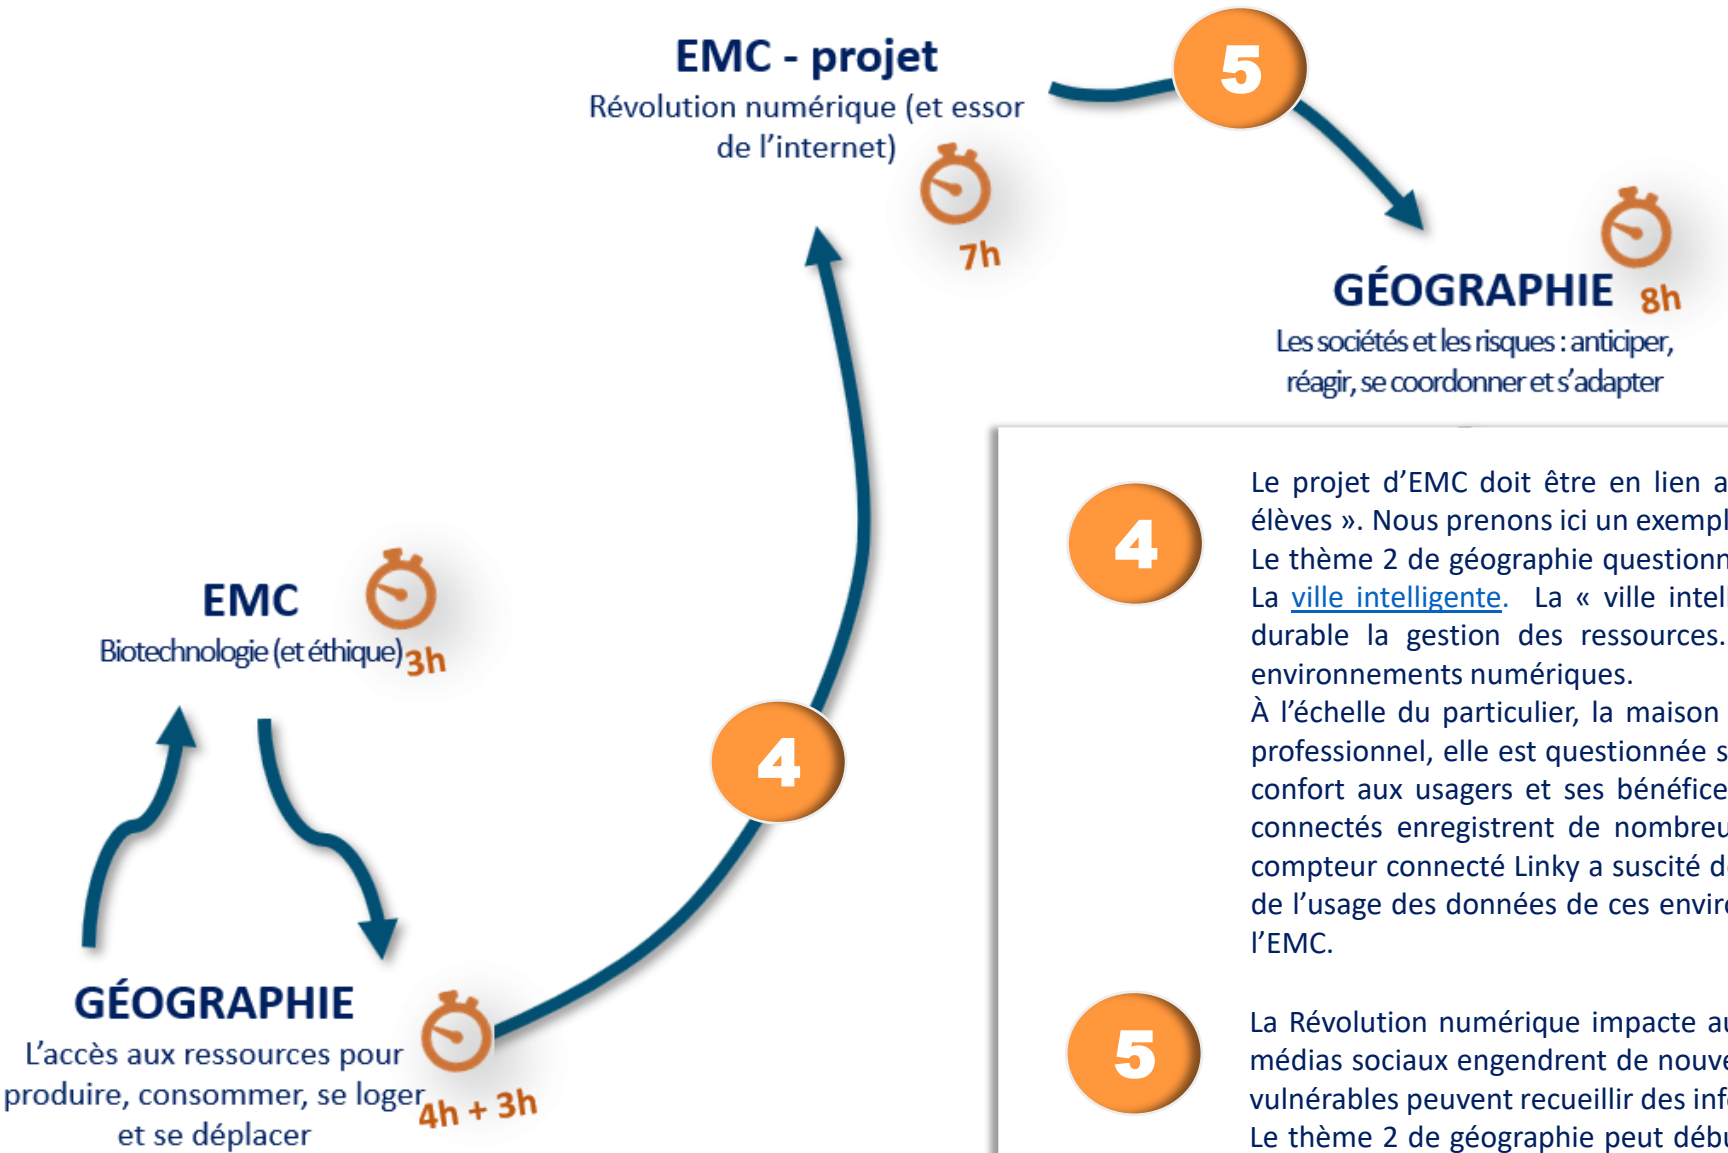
EMC - projet
Révolution numérique (et essor de l'internet)

7h

5

GÉOGRAPHIE 8h
Les sociétés et les risques : anticiper, réagir, se coordonner et s'adapter

EMC
Biotechnologie (et éthique) 3h

4

GÉOGRAPHIE
L'accès aux ressources pour produire, consommer, se loger et se déplacer
4h + 3h

4

Le projet d'EMC doit être en lien a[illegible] élèves ». Nous prenons ici un exempl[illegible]
Le thème 2 de géographie questionn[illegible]
La ville intelligente. La « ville intell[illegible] durable la gestion des ressources. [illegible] environnements numériques.
À l'échelle du particulier, la maison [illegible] professionnel, elle est questionnée s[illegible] confort aux usagers et ses bénéfice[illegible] connectés enregistrent de nombreu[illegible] compteur connecté Linky a suscité d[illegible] de l'usage des données de ces envir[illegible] l'EMC.

5

La Révolution numérique impacte a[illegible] médias sociaux engendrent de nouve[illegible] vulnérables peuvent recueillir des inf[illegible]
Le thème 2 de géographie peut déb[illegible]